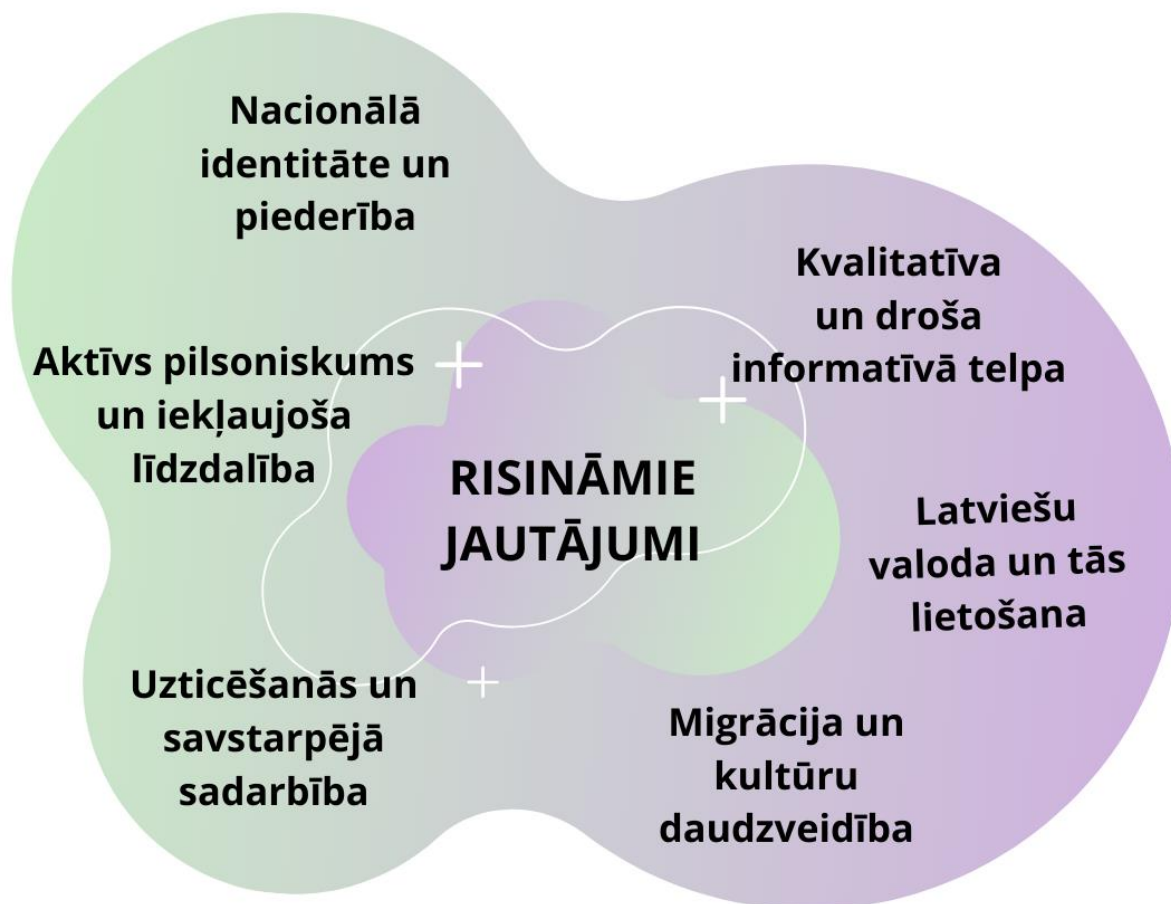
Nacionālā identitāte un piederība

Kvalitatīva un droša informatīvā telpa

Aktīvs pilsoniskums un iekļaujoša līdzdalība

RISINĀMIE JAUTĀJUMI

Latviešu valoda un tās lietošana

Uzticēšanās un savstarpējā sadarbība

Migrācija un kultūru daudzveidība